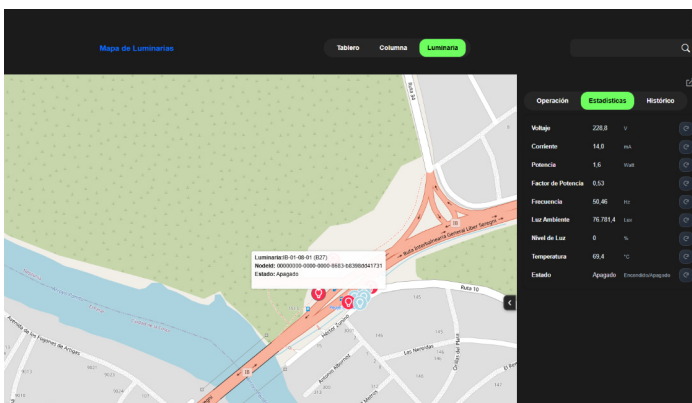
Mapa de Luminarias

Tablero Columna Luminaria

Operación Estadísticas Histórico

| Voltaje | 228,8 | V |
|---|---|---|
| Corriente | 14,0 | mA |
| Potencia | 1,6 | Watt |
| Factor de Potencia | 0,53 | |
| Frecuencia | 50,46 | Hz |
| Luz Ambiente | 76.781,4 | Lux |
| Nivel de Luz | 0 | % |
| Temperatura | 69,4 | °C |
| Estado | Apagado | Encendido/Apagado |

Luminaria:IB-01-08-01 (B27)
NodeId: 00000000-0000-0000-8683-6839bdd41731
Estado: Apagado

Ruta 10

Ruta Interbalnearia General Líber Seregni

Avenida de los Fogones de Artigas

Héctor Zunino

Los Naranjos

Ruta 34

IB